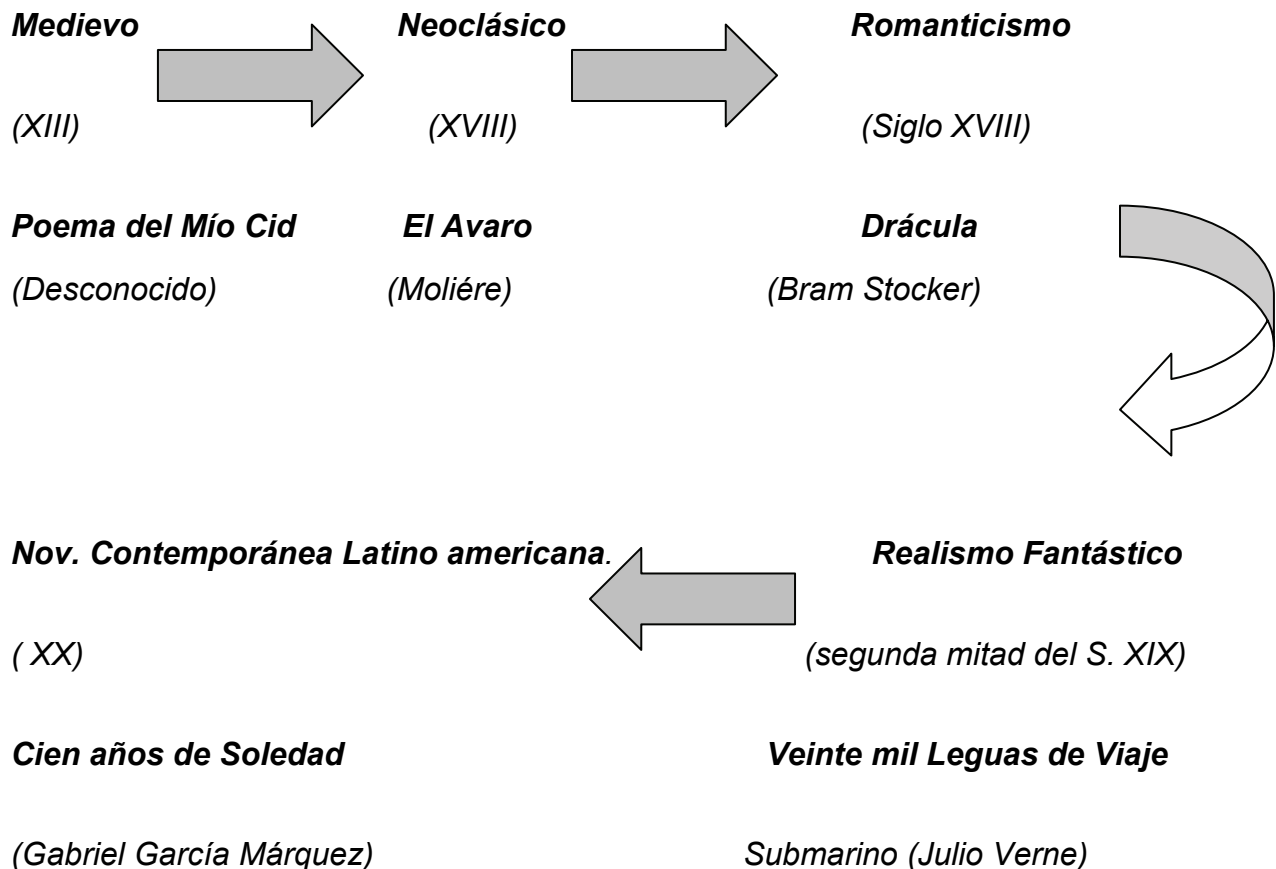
Medievo

(XIII)

Poema del Mío Cid

(Desconocido)

Neoclásico

(XVIII)

El Avaro

(Moliére)

Romanticismo

(Siglo XVIII)

Drácula

(Bram Stocker)

Realismo Fantástico

(segunda mitad del S. XIX)

Veinte mil Leguas de Viaje

Submarino (Julio Verne)

Nov. Contemporánea Latino americana.

( XX)

Cien años de Soledad

(Gabriel García Márquez)